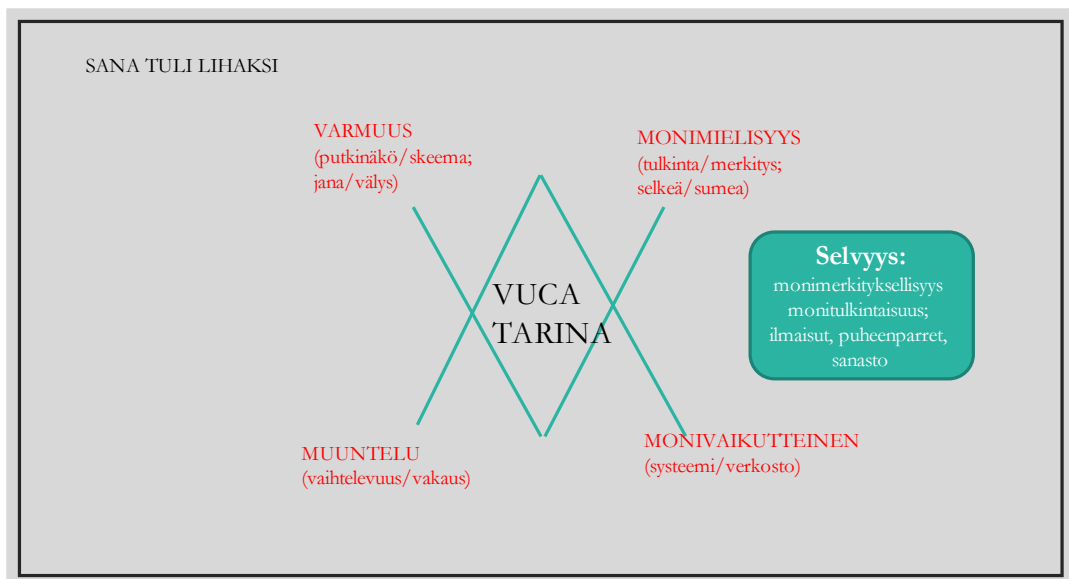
SANA TULI LIHAKSI

VARMUUS
(putkinäkö/skeema;
jana/välys)

MONIMIELISYYS
(tulkinta/merkitys;
selkeä/sumea)

VUCA
TARINA

Selvyys:
monimerkityksellisyys
monitulkintaisuus;
ilmaisut, puheenparret,
sanasto

MUUNTELU
(vaihtelevuus/vakaus)

MONIVAIKUTTEINEN
(systeemi/verkosto)